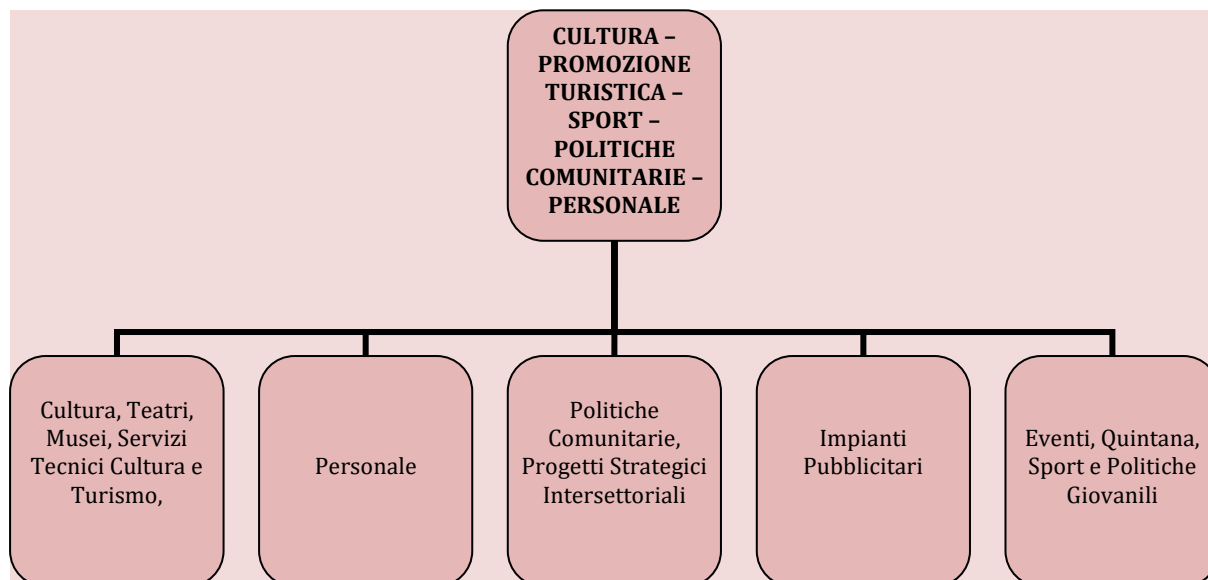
CULTURA – PROMOZIONE TURISTICA – SPORT – POLITICHE COMUNITARIE – PERSONALE

Cultura, Teatri, Musei, Servizi Tecnici Cultura e Turismo,

Personale

Politiche Comunitarie, Progetti Strategici Intersettoriali

Impianti Pubblicitari

Eventi, Quintana, Sport e Politiche Giovanili